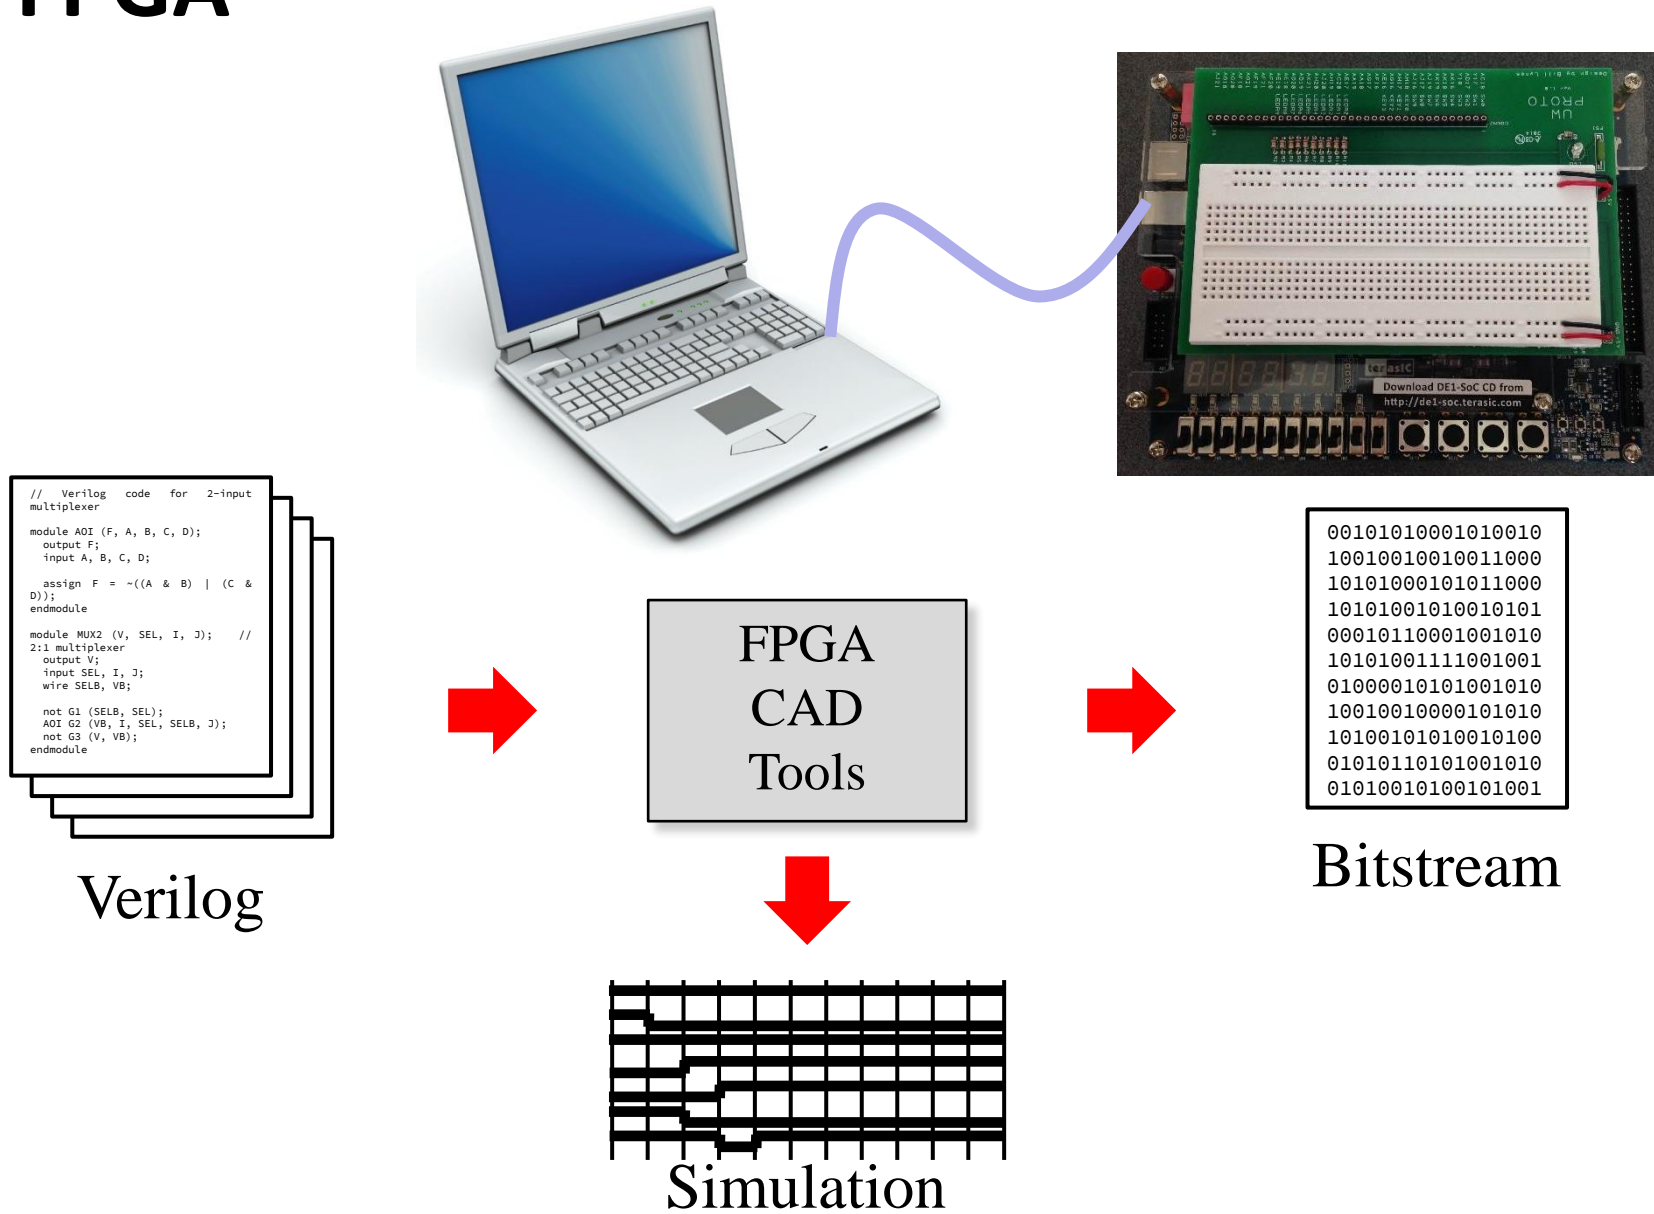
FPGA

// Verilog code for 2-input multiplexer

module AOI (F, A, B, C, D);
output F;
input A, B, C, D;

assign F = ~((A & B) | (C & D));
endmodule

module MUX2 (V, SEL, I, J); // 2:1 multiplexer
output V;
input SEL, I, J;
wire SELB, VB;

not G1 (SELB, SEL);
AOI G2 (VB, I, SEL, SELB, J);
not G3 (V, VB);
endmodule

Verilog

UW PROTO

terasIC

Download DE1-SoC CD from http://de1-soc.terasic.com

FPGA CAD Tools

0010101000101001​0
1001001001001100​0
1010100010101100​0
1010100101001010​1
0001011000100101​0
1010100111100100​1
0100001010100101​0
1001001000010101​0
1010010101001010​0
0101011010100101​0
0101001010010100​1

Bitstream

Simulation